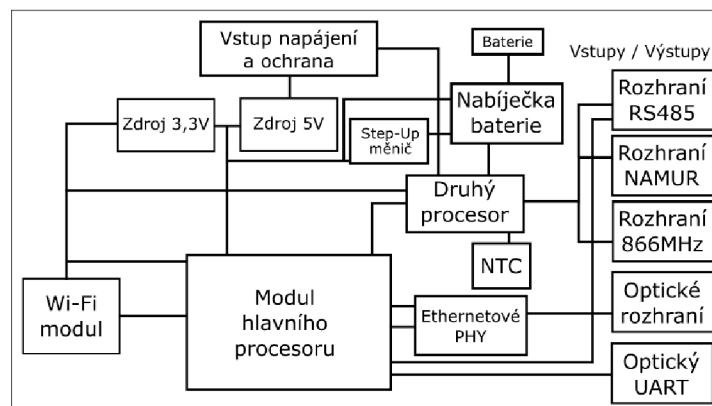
Vstup napájení a ochrana

Baterie

Vstupy / Výstupy

Zdroj 3,3V

Zdroj 5V

Nabíječka baterie

Step-Up měnič

Rozhraní RS485

Rozhraní NAMUR

Druhý procesor

Rozhraní 866MHz

NTC

Wi-Fi modul

Modul hlavního procesoru

Ethernetové PHY

Optické rozhraní

Optický UART